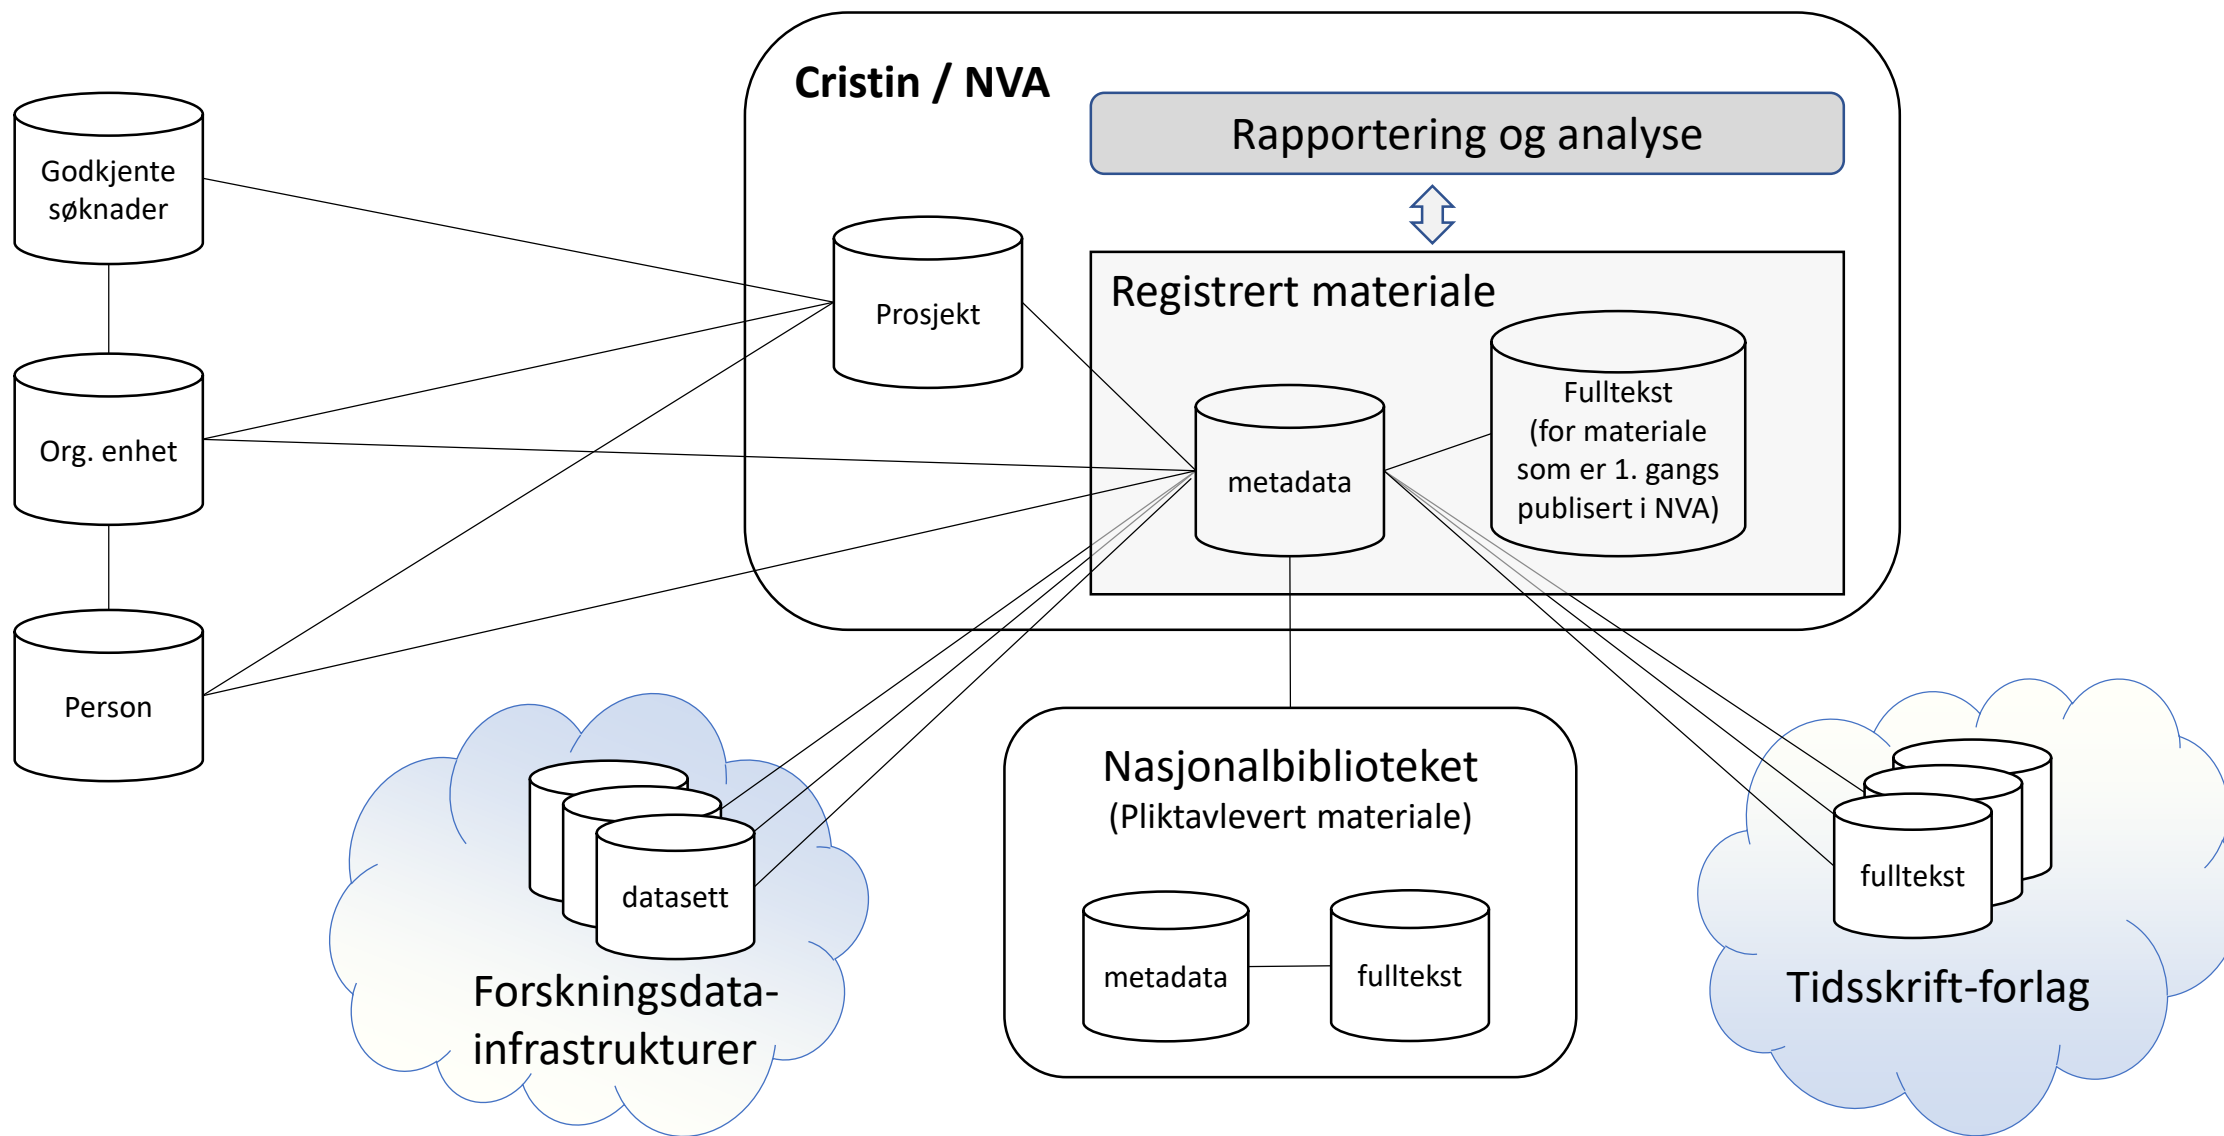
Godkjente søknader

Org. enhet

Person

Cristin / NVA

Rapportering og analyse

Prosjekt

Registrert materiale

metadata

Fulltekst (for materiale som er 1. gangs publisert i NVA)

datasett

Forskningsdata-infrastrukturer

Nasjonalbiblioteket
(Pliktavlevert materiale)

metadata

fulltekst

fulltekst

Tidsskrift-forlag